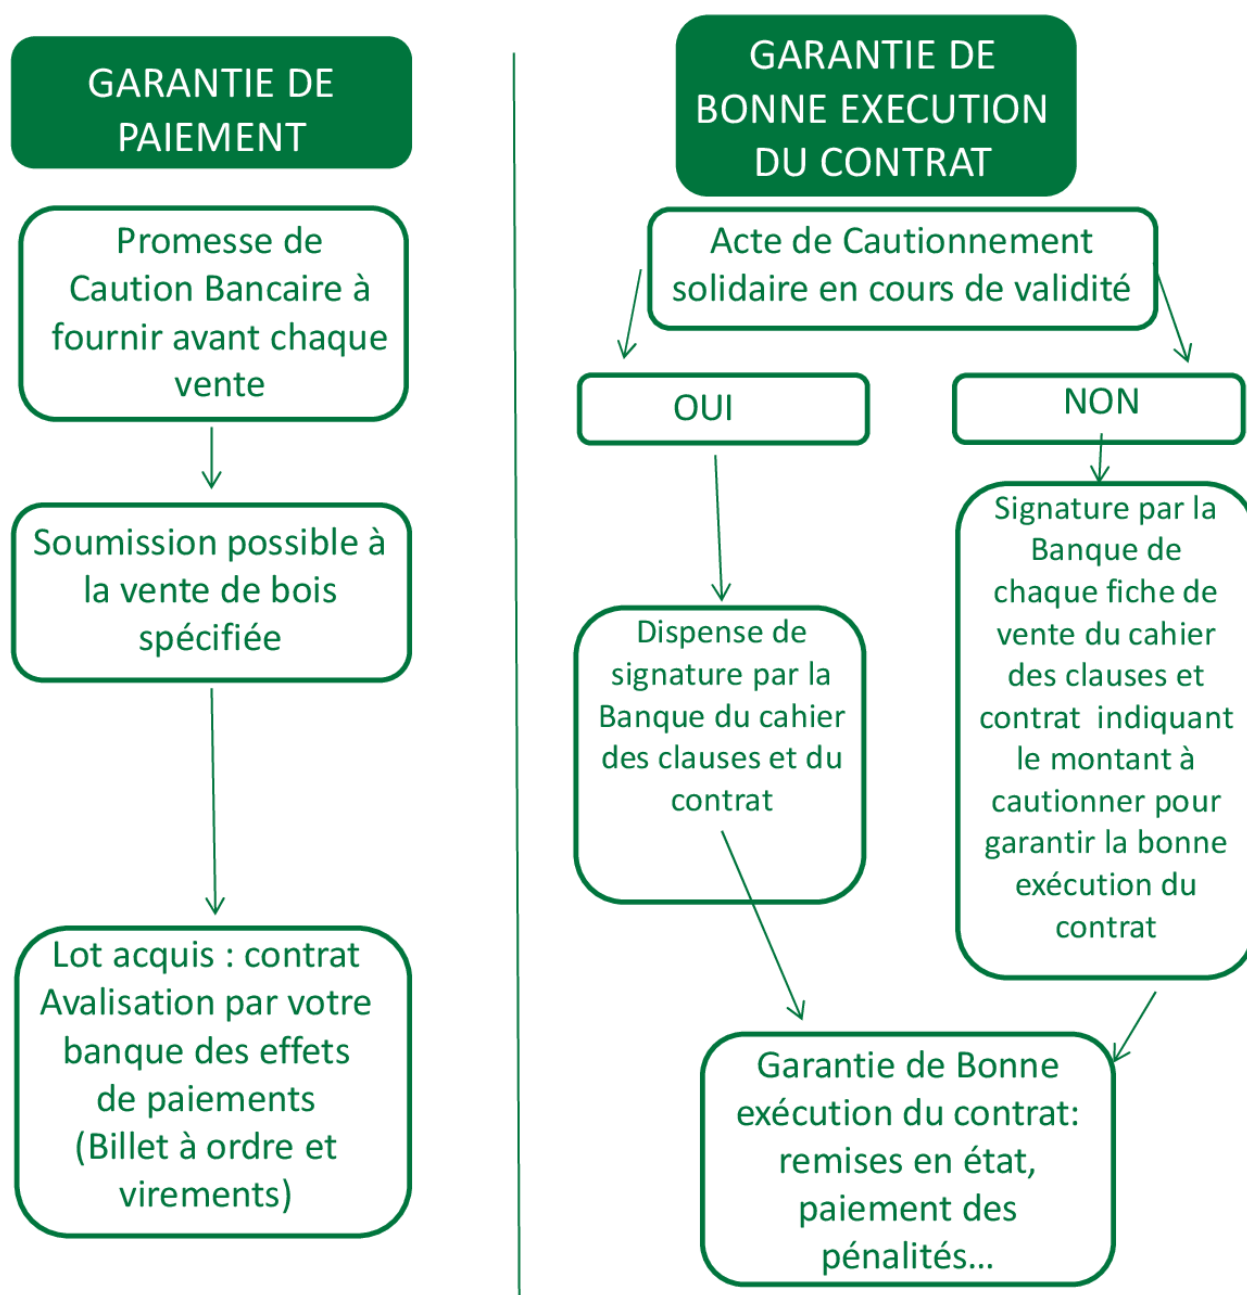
GARANTIE DE PAIEMENT

Promesse de Caution Bancaire à fournir avant chaque vente

Soumission possible à la vente de bois spécifiée

Lot acquis : contrat Avalisation par votre banque des effets de paiements (Billet à ordre et virements)

GARANTIE DE BONNE EXECUTION DU CONTRAT

Acte de Cautionnement solidaire en cours de validité

OUI

NON

Dispense de signature par la Banque du cahier des clauses et du contrat

Signature par la Banque de chaque fiche de vente du cahier des clauses et contrat indiquant le montant à cautionner pour garantir la bonne exécution du contrat

Garantie de Bonne exécution du contrat: remises en état, paiement des pénalités…